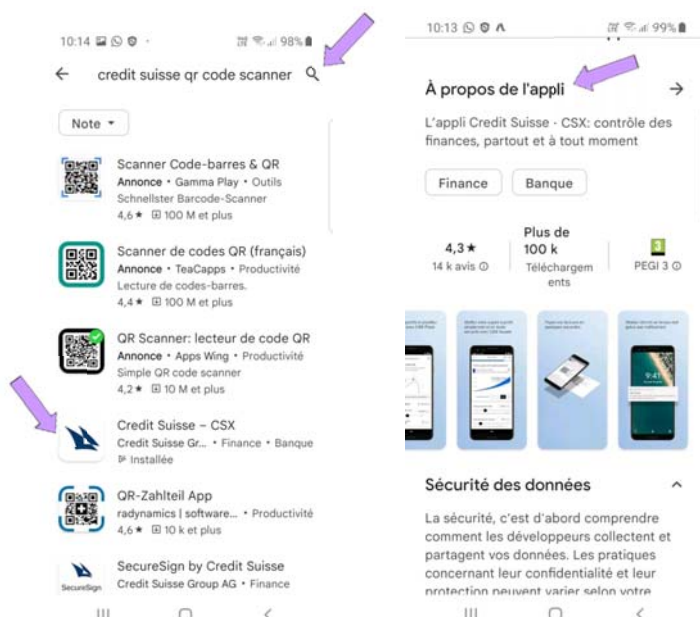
10:14 98%

credit suisse qr code scanner

Note

Scanner Code-barres & QR
Annonce • Gamma Play • Outils
Schnellster Barcode-Scanner
4,6 ★ 100 M et plus

Scanner de codes QR (français)
Annonce • TeaCapps • Productivité
Lecture de codes-barres.
4,4 ★ 100 M et plus

QR Scanner: lecteur de code QR
Annonce • Apps Wing • Productivité
Simple QR code scanner
4,2 ★ 10 M et plus

Credit Suisse – CSX
Credit Suisse Gr... • Finance • Banque
Installée

QR-Zahlteil App
radynamics | software... • Productivité
4,6 ★ 10 k et plus

SecureSign by Credit Suisse
Credit Suisse Group AG • Finance
SecureSign

10:13 99%

À propos de l'appli

L'appli Credit Suisse - CSX: contrôle des finances, partout et à tout moment

Finance
Banque

4,3 ★
14 k avis

Plus de 100 k
Téléchargements

3
PEGI 3

9:41

Sécurité des données

La sécurité, c'est d'abord comprendre comment les développeurs collectent et partagent vos données. Les pratiques concernant leur confidentialité et leur protection peuvent varier selon votre